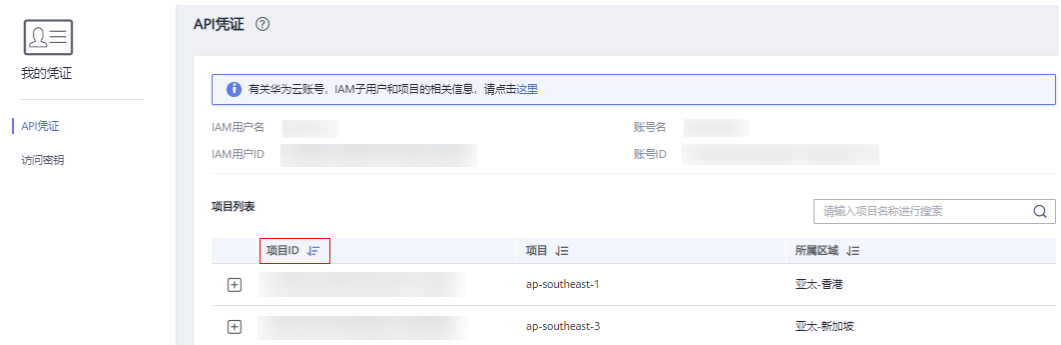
我的凭证

API凭证

访问密钥

API凭证 ⓘ

有关华为云账号，IAM子用户和项目的相关信息，请点击这里

IAM用户名 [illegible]

账号名 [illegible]

IAM用户ID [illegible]

账号ID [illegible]

项目列表

请输入项目名称进行搜索

| | 项目ID | 项目 | 所属区域 |
|---|---|---|---|
| + | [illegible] | ap-southeast-1 | 亚太-香港 |
| + | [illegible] | ap-southeast-3 | 亚太-新加坡 |